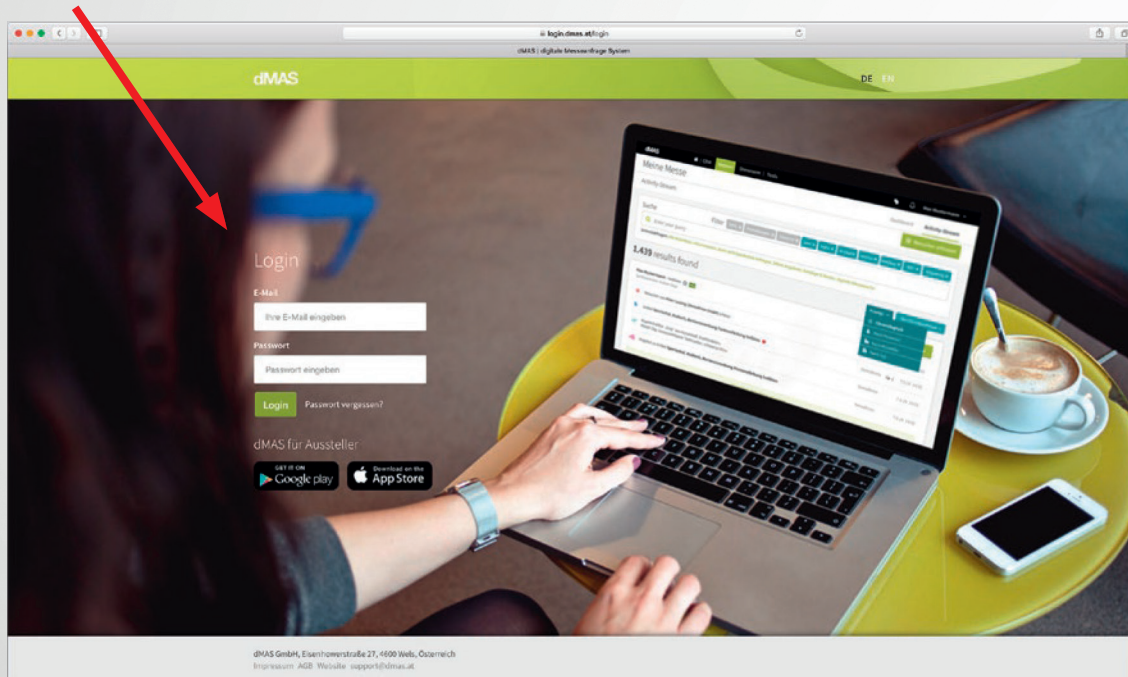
login.dmas.at/login

dMAS | digitale Messeanfrage System

dMAS

DE EN

Login

E-Mail

Ihre E-Mail eingeben

Passwort

Passwort eingeben

Login

Passwort vergessen?

dMAS für Aussteller

GET IT ON Google play

Download on the App Store

Meine Messe

Activity Stream

Suche

Filter

1.439 results found

dMAS GmbH, Eisenhowerstraße 27, 4600 Wels, Österreich

Impressum AGB Website support@dmas.at